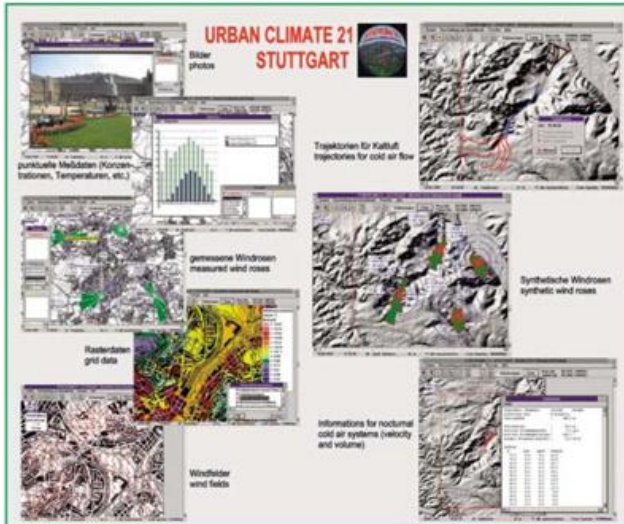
URBAN CLIMATE 21
STUTTGART

Bilder
photos

punktuelle Meßdaten (Konzentrationen, Temperaturen, etc.)

Trajektorien für Kaltluft
trajectories for cold air flow

gemessene Windrosen
measured wind roses

Synthetische Windrosen
synthetic wind roses

Rasterdaten
grid data

Informations for nocturnal cold air systems (velocity and volume)

Windfelder
wind fields